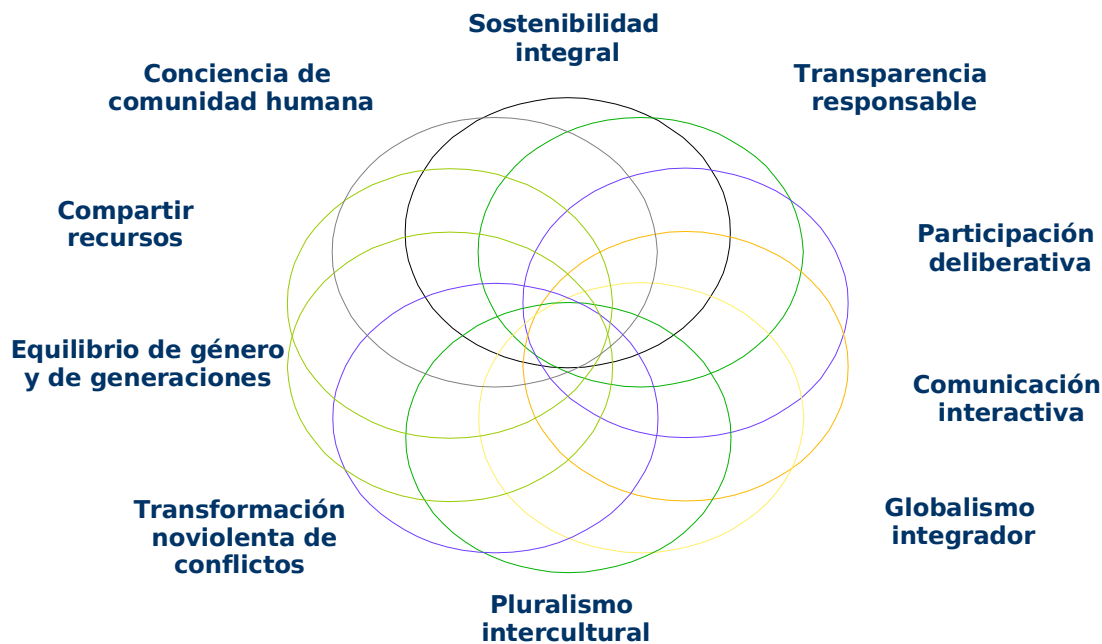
Sostenibilidad integral

Transparencia responsable

Participación deliberativa

Comunicación interactiva

Globalismo integrador

Pluralismo intercultural

Transformación noviolenta de conflictos

Equilibrio de género y de generaciones

Compartir recursos

Conciencia de comunidad humana